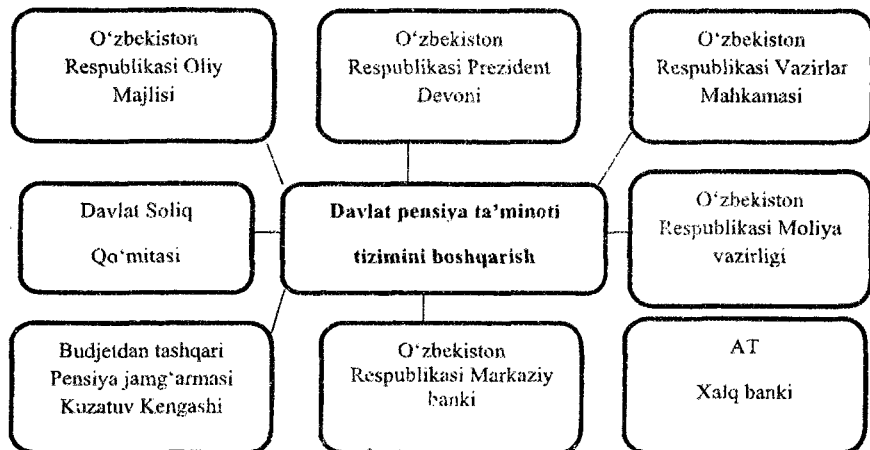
O‘zbekiston Respublikasi Oliy Majlisi

O‘zbekiston Respublikasi Prezident Devoni

O‘zbekiston Respublikasi Vazirlar Mahkamasi

Davlat Soliq Qo‘mitasi

**Davlat pensiya ta’minoti tizimini boshqarish**

O‘zbekiston Respublikasi Moliya vazirligi

Budjetdan tashqari Pensiya jamg‘armasi Kuzatuv Kengashi

O‘zbekiston Respublikasi Markaziy banki

AT Xalq banki